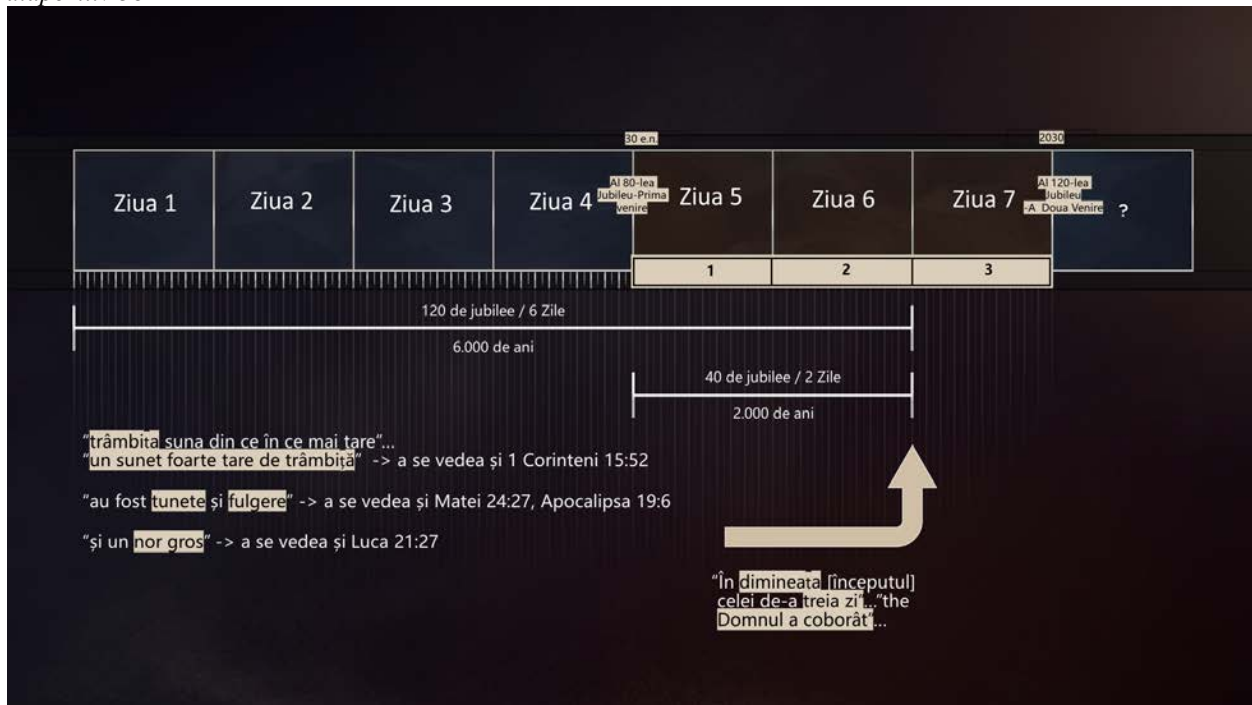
30 e.n.

2030

| Ziua 1 | Ziua 2 | Ziua 3 | Ziua 4 Al 80-lea Jubileu-Prima venire | Ziua 5 | Ziua 6 | Ziua 7 Al 120-lea Jubileu -A Doua Venire | ? |
|---|---|---|---|---|---|---|---|
| | | | | 1 | 2 | 3 | |

120 de jubilee / 6 Zile

6.000 de ani

40 de jubilee / 2 Zile

2.000 de ani

"trâmbița suna din ce în ce mai tare"...
"un sunet foarte tare de trâmbiță" -> a se vedea și 1 Corinteni 15:52

"au fost tunete și fulgere" -> a se vedea și Matei 24:27, Apocalipsa 19:6

"și un nor gros" -> a se vedea și Luca 21:27

"În dimineața [începutul] celei de-a treia zi"..."the Domnul a coborât"...